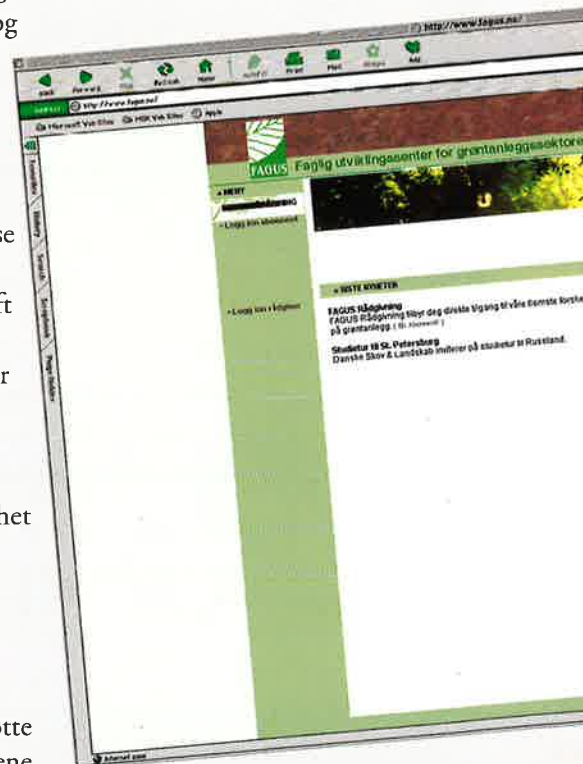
og

se

ft

r

net

otte
ene

http://www.fagus.no/

Back Forward Stop Refresh Home AutoFill Print Mail Shrage Add

Address http://www.fagus.no/

Microsoft Web Sites MSN Web Sites Apple

Favorites History Search Scrapbook Page Holder

FAGUS Faglig utviklingssenter for grøntanleggssektoren

» MENY

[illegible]

» Logg inn abonnent

» Logg inn • Hjelp

» SISTE NYHETER

FAGUS Rådgivning
FAGUS Rådgivning løyt deg direkte tilgang til våre dyktige forsk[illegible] på grøntanlegg. ( for Abonnent )

Studietur til St. Petersburg
Danske Skov & Landskab inviterer på studietur til Russland.

Internet zone